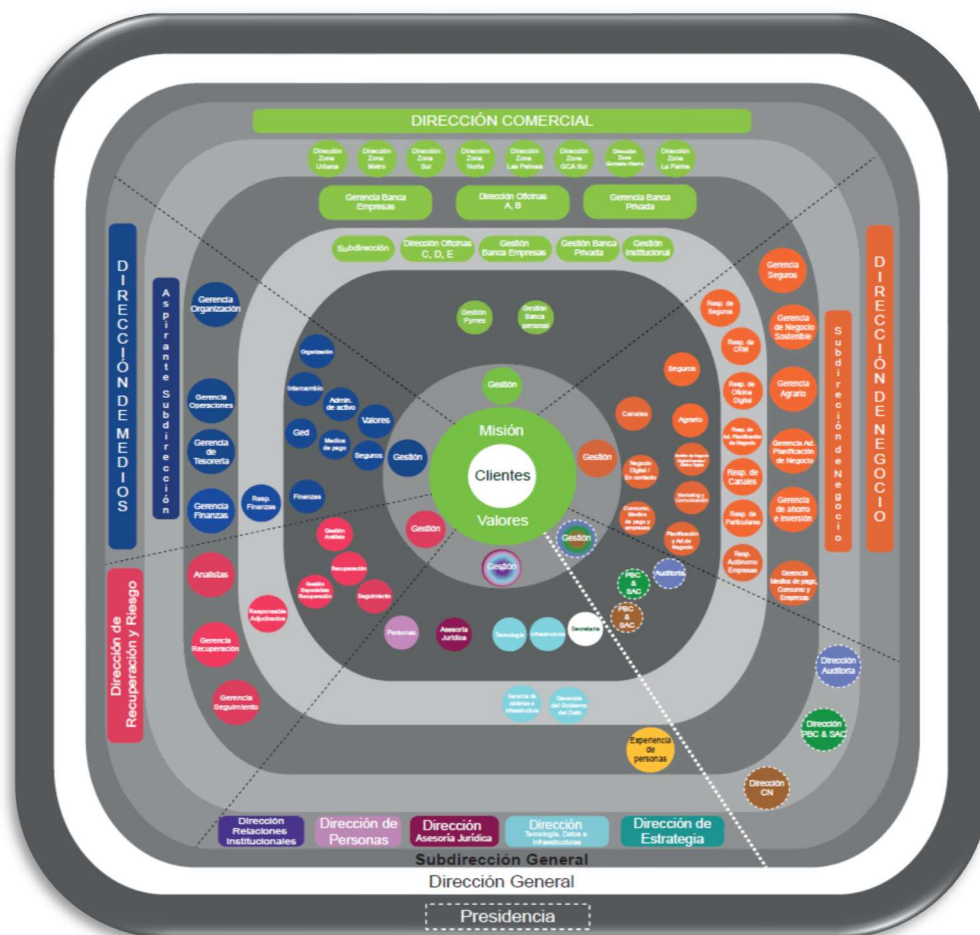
DIRECCIÓN COMERCIAL

Dirección Zona Urbana
Dirección Zona Metro
Dirección Zona Sur
Dirección Zona Norte
Dirección Zona Las Palmas
Dirección Zona GCA Sur
Dirección Zona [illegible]
Dirección Zona La Palma

Gerencia Banca Empresas
Dirección Oficinas A, B
Gerencia Banca Privada

Subdirección
Dirección Oficinas C, D, E
Gestión Banca Empresas
Gestión Banca Privada
Gestión Institucional

Gestión Pymes
Gestión Banca personal

Gestión

Misión
Clientes
Valores

DIRECCIÓN DE MEDIOS

Aspirante Subdirección

Gerencia Organización
Gerencia Operaciones
Gerencia de Tesorería
Gerencia Finanzas

Organización
Intercambio
Admin. de activo
Valores
Ged
Medios de pago
Seguros
Resp. Finanzas
Finanzas
Gestión

DIRECCIÓN DE NEGOCIO

Subdirección de Negocio

Gerencia Seguros
Gerencia de Negocio Sostenible
Gerencia Agrario
Gerencia Ad. Planificación de Negocio
Gerencia de ahorro e inversión
Gerencia Medios de pago, Consumo y Empresas

Resp. de Seguros
Resp. de CRM
Resp. de Oficina Digital
Resp. de Ad. Planificación de Negocio
Resp. de Canales
Resp. de Particulares
Resp. Autónomo Empresas

Seguros
Canales
Agrario
Negocio Digital / En contacto
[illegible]
Marketing y Comunicación
Consumo, Medios de pago y empresas
Planificación y Ad. de Negocio
Gestión

Dirección de Recuperación y Riesgo

Analistas
Gerencia Recuperación
Gerencia Seguimiento
Responsable Adjudicados
Gestión Análisis
Recuperación
Gestión Expedientes Recuperación
Seguimiento
Gestión

Gestión
Auditoría
PBC & SAC
PBC & SAC

Personas
Asesoría Jurídica
Tecnología
Infraestructura
Secretaría

Gerencia de sistemas e infraestructura
Gerencia del Gobierno del Dato

Experiencia de personas

Dirección Auditoría
Dirección PBC & SAC
Dirección CN

Dirección Relaciones Institucionales
Dirección de Personas
Dirección Asesoría Jurídica
Dirección Tecnología, Datos e Infraestructuras
Dirección de Estrategia

Subdirección General
Dirección General
Presidencia